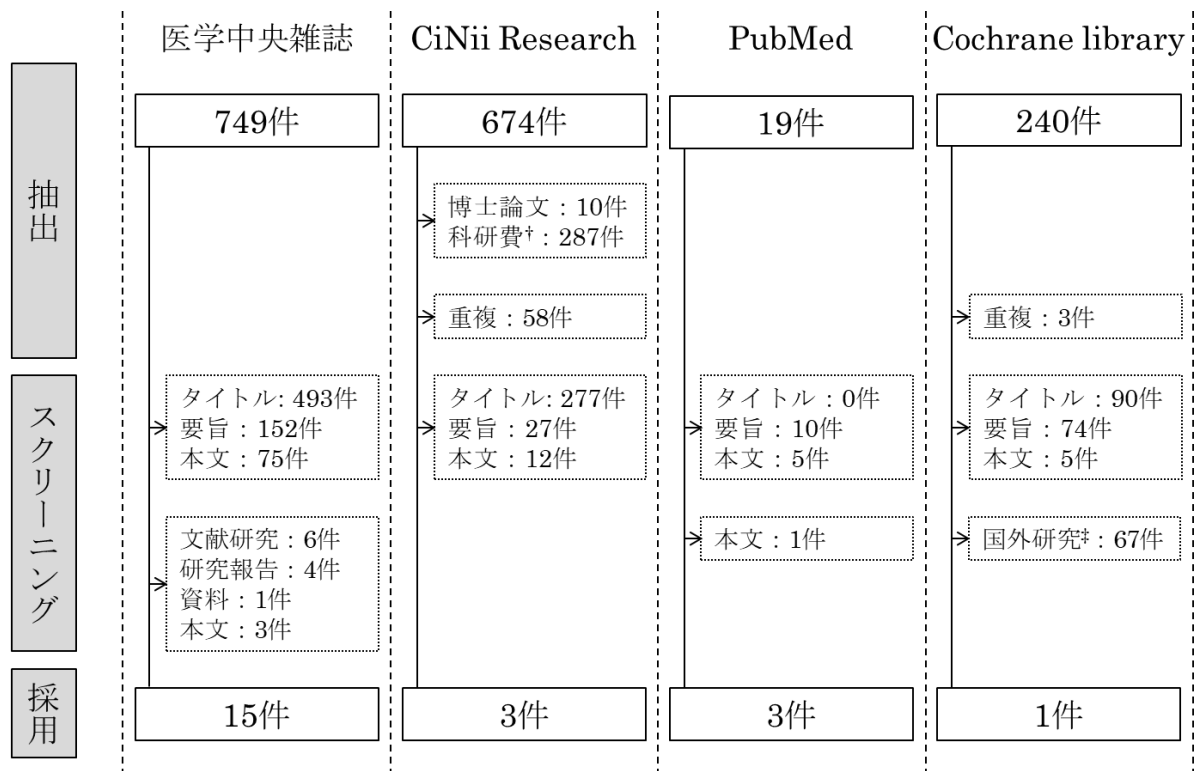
医学中央雑誌

CiNii Research

PubMed

Cochrane library

抽出

スクリーニング

採用

749件

674件

19件

240件

博士論文：10件
科研費†：287件

重複：58件

重複：3件

タイトル: 493件
要旨：152件
本文：75件

タイトル：277件
要旨：27件
本文：12件

タイトル：0件
要旨：10件
本文：5件

タイトル：90件
要旨：74件
本文：5件

文献研究：6件
研究報告：4件
資料：1件
本文：3件

本文：1件

国外研究‡：67件

15件

3件

3件

1件